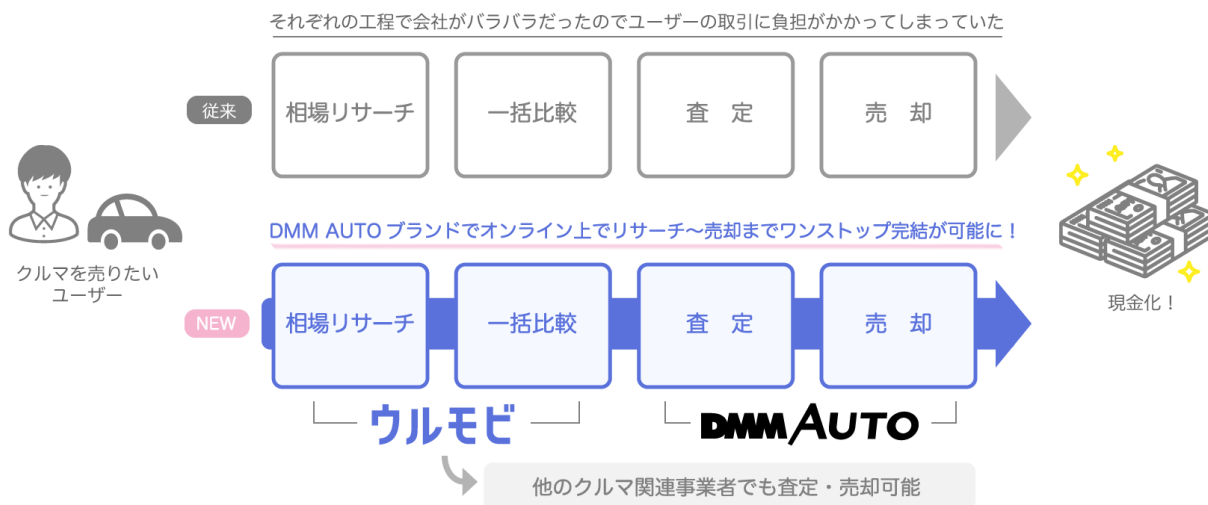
それぞれの工程で会社がバラバラだったのでユーザーの取引に負担がかかってしまっていた

従来

相場リサーチ

一括比較

査　定

売　却

クルマを売りたいユーザー

DMM AUTO ブランドでオンライン上でリサーチ〜売却までワンストップ完結が可能に！

NEW

相場リサーチ

一括比較

査　定

売　却

現金化！

ウルモビ

DMM AUTO

他のクルマ関連事業者でも査定・売却可能